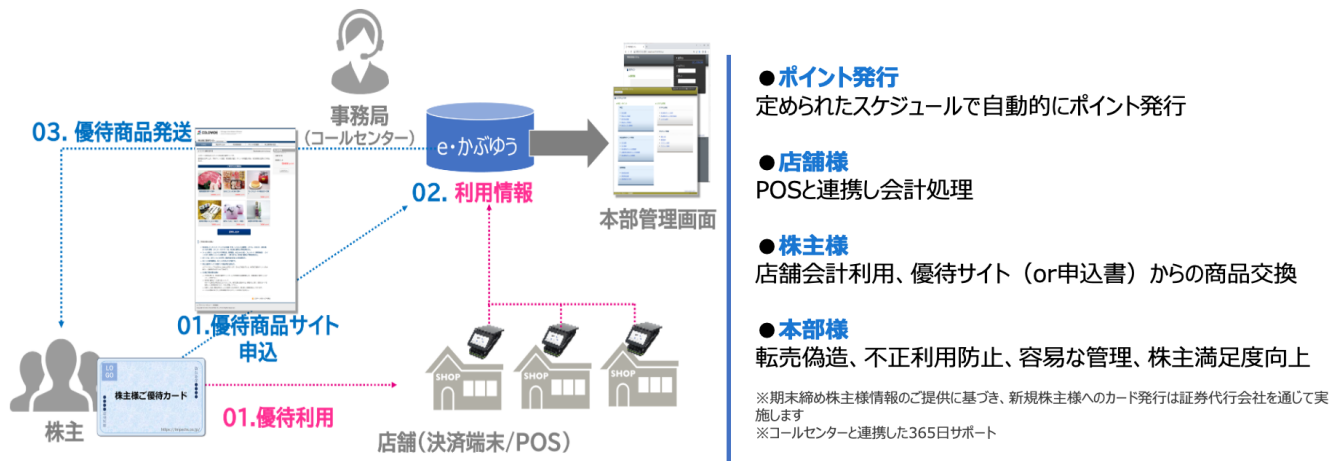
事務局
（コールセンター）

03. 優待商品発送

e・かぶゆう

02. 利用情報

本部管理画面

01.優待商品サイト申込

株主

LOGO

株主様ご優待カード

01.優待利用

SHOP SHOP SHOP

店舗（決済端末/POS）

●ポイント発行
定められたスケジュールで自動的にポイント発行

●店舗様
POSと連携し会計処理

●株主様
店舗会計利用、優待サイト（or申込書）からの商品交換

●本部様
転売偽造、不正利用防止、容易な管理、株主満足度向上

※期末締め株主様情報のご提供に基づき、新規株主様へのカード発行は証券代行会社を通じて実施します
※コールセンターと連携した365日サポート